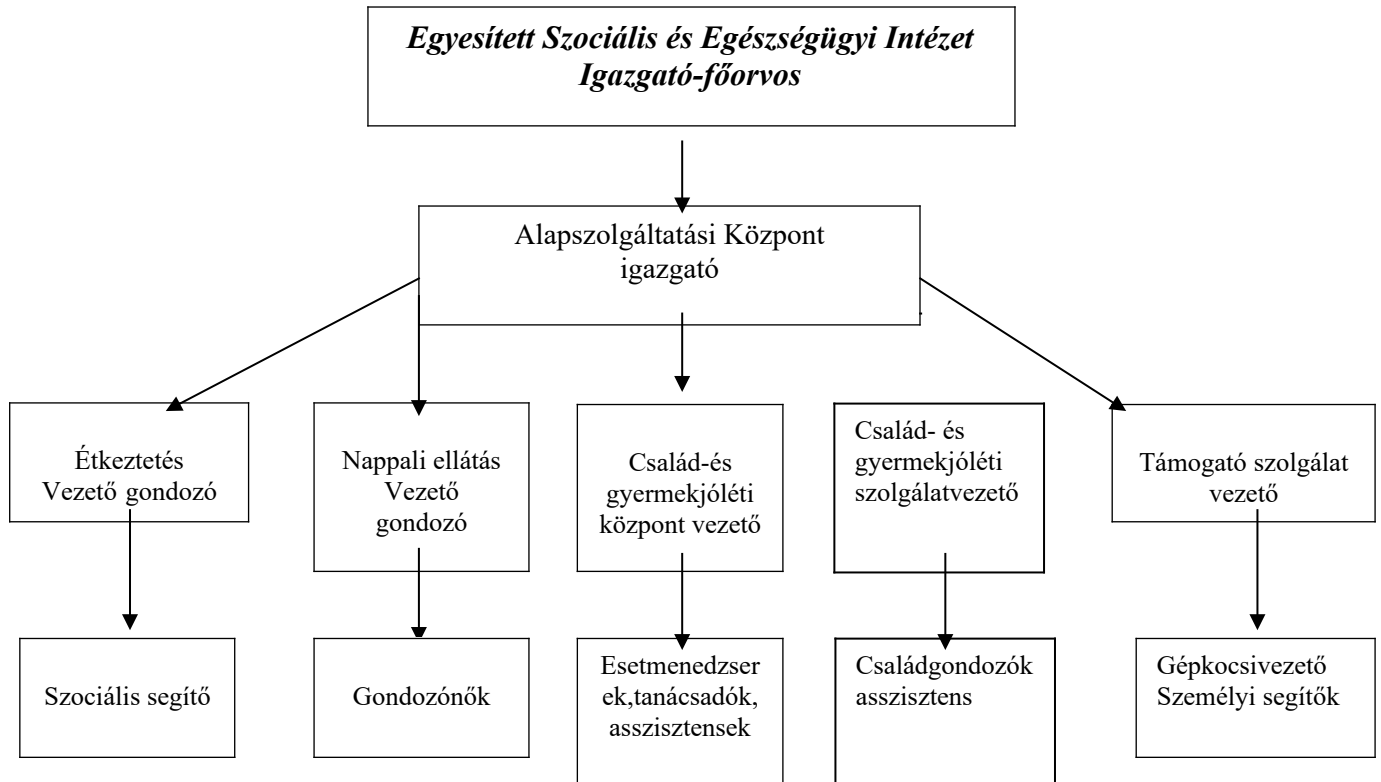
Egyesített Szociális és Egészségügyi Intézet
Igazgató-főorvos

Alapszolgáltatási Központ
igazgató

Étkeztetés
Vezető gondozó

Nappali ellátás
Vezető
gondozó

Család-és
gyermekjóléti
központ vezető

Család- és
gyermekjóléti
szolgálatvezető

Támogató szolgálat
vezető

Szociális segítő

Gondozónők

Esetmenedzser
ek,tanácsadók,
asszisztensek

Családgondozók
asszisztens

Gépkocsivezető
Személyi segítők